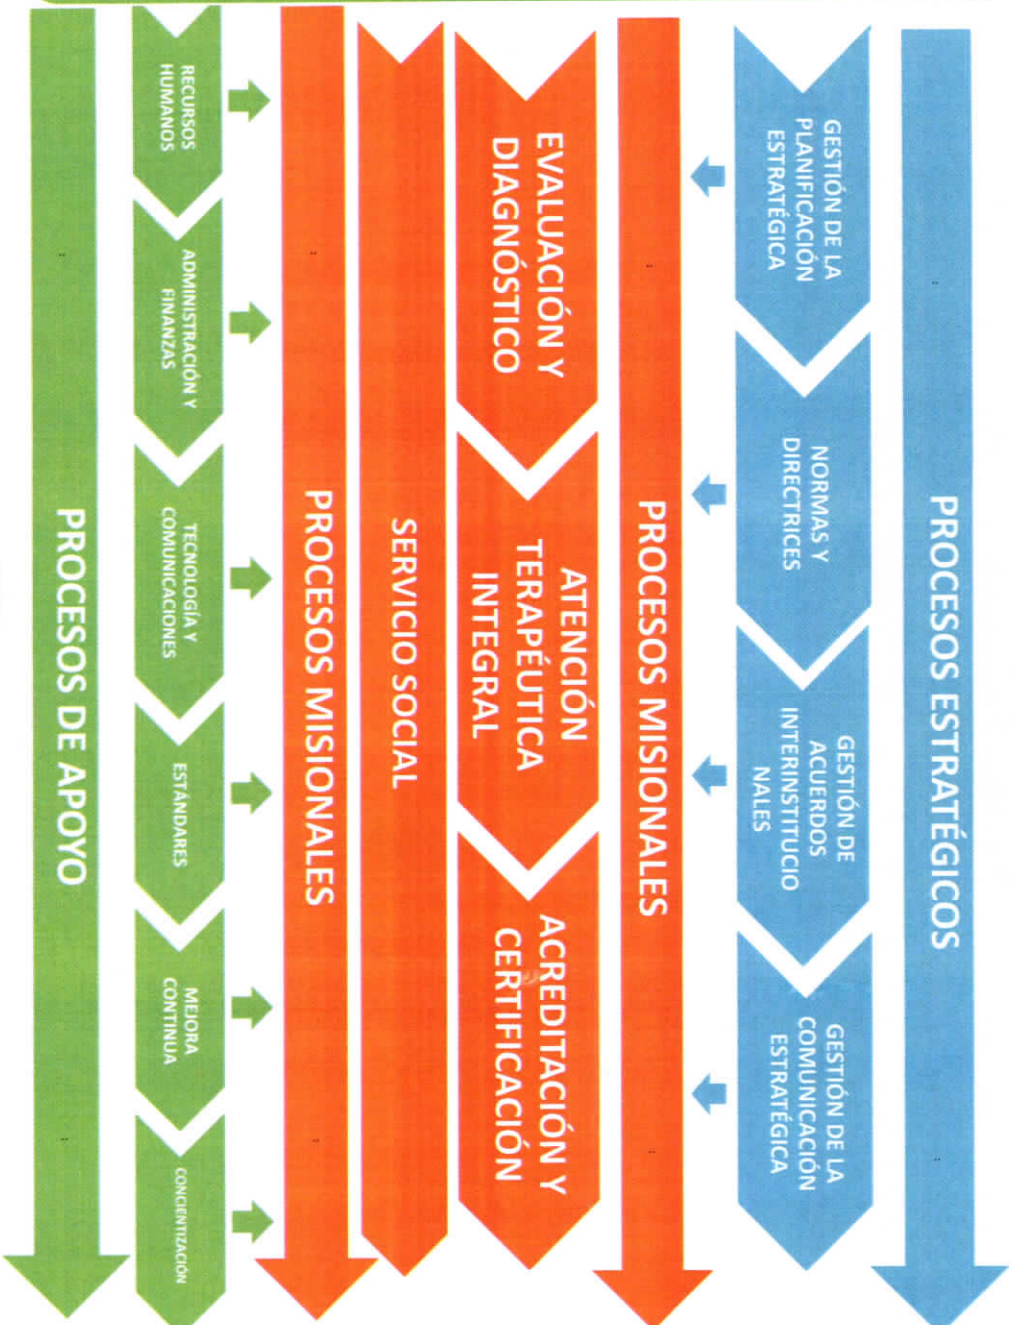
PROCESOS ESTRATÉGICOS

GESTIÓN DE LA PLANIFICACIÓN ESTRATÉGICA

NORMAS Y DIRECTRICES

GESTIÓN DE ACUERDOS INTERINSTITUCIONALES

GESTIÓN DE LA COMUNICACIÓN ESTRATÉGICA

PROCESOS MISIONALES

EVALUACIÓN Y DIAGNÓSTICO

ATENCIÓN TERAPÉUTICA INTEGRAL

ACREDITACIÓN Y CERTIFICACIÓN

SERVICIO SOCIAL

PROCESOS MISIONALES

RECURSOS HUMANOS

ADMINISTRACIÓN Y FINANZAS

TECNOLOGÍA Y COMUNICACIONES

ESTÁNDARES

MEJORA CONTINUA

CONCIENTIZACIÓN

PROCESOS DE APOYO